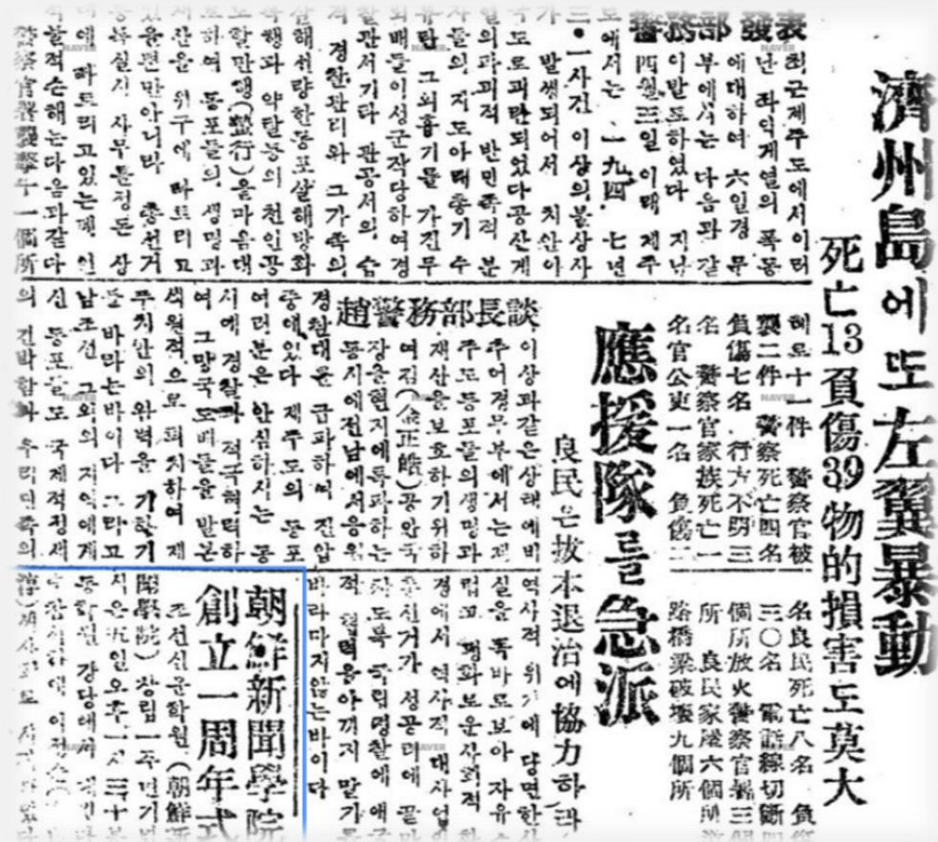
濟州島에 또 左翼暴動

死亡13 負傷39 物的損害도莫大

應援隊를急派

良民은拔本退治에協力하라

警務部發表

최근제주도에서 이러난 좌익계열의 폭동에대하여 六일경무부에서는 다음과 갈이발표하였다 지난 四월三일 이래 제주에서는 一九四七년 一사건 이상의불상사 발생되어서 치산이 도로파괴되었다 공산계의 과괴적 반민족적 분들의 지도아래 흉기 수탄 그외흉기를 가진무 배들이 성군작당하여 경관서기타 관공서의 습경찰관리와 그가족의 해서 잔학한동포살해방화 행과 약탈등의 천인공할 만행(蠻行)을 마음대하여 동포들의 생명과 산을 위구에 빠트리고 윤편만 아니라 총선거 뮤실시 사무를 정돈상 에 빠트리고 있는데 언 합적손해는 다음과 같다

警察官襲擊十一個所

襲擊十一件 警察官被 死亡四名 負傷七名 行方不明三名 警察官家族死亡一 名官公吏一名 負傷二

名良民死亡八名 負 三〇名 電話線切斷 個所放火警察官署 所 良民家屋六個所 路橋梁破壞九個所

趙警務部長談

이상과같은상태에비추어 경무부에서는 제주도동포들의 생명과 재산을 보호하기위하여 김(金正皓) 공안국장을 현지에 파견하는 동시에 전남에서 응원경찰대를 급파하여 진압중에 있다 제주도의 동포여러분은 안심하시는 동시에 경찰과 적극협력하여 그 망국도배들을 발본색원적으로 퇴치하여 제주치안의 완벽을 기하기 를 바라는 바이다 그리고 남조선 그 외의 지역에 재 산 동포들도 국제적 정세 의 긴박함과 우리민족의 역사적 위기에 당면한 실을 똑바로 보아 자유 법과 평화보장의 적 경에서 역사적 대사업 총선거가 성공리에 끝 자도록 국립경찰에 애국 적 협력을 아끼지 말기 를 바라 마지않는 바이다

朝鮮新聞學院 創立一周年式

조선신문학원(朝鮮新聞學院) 창립一주년기념식은 八일오후一시三十분 동학원 강당에서 거행 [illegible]